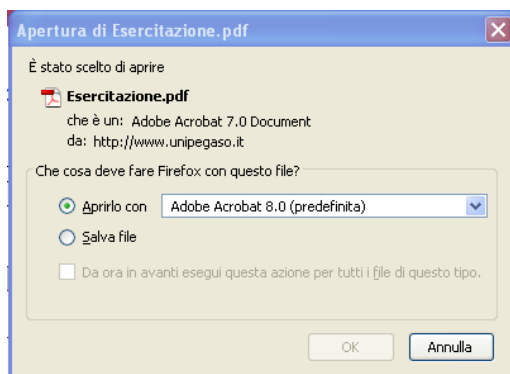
Apertura di Esercitazione.pdf

È stato scelto di aprire

Esercitazione.pdf
che è un: Adobe Acrobat 7.0 Document
da: http://www.unipegaso.it

Che cosa deve fare Firefox con questo file?

Aprirlo con Adobe Acrobat 8.0 (predefinita)

Salva file

Da ora in avanti esegui questa azione per tutti i file di questo tipo.

OK Annulla